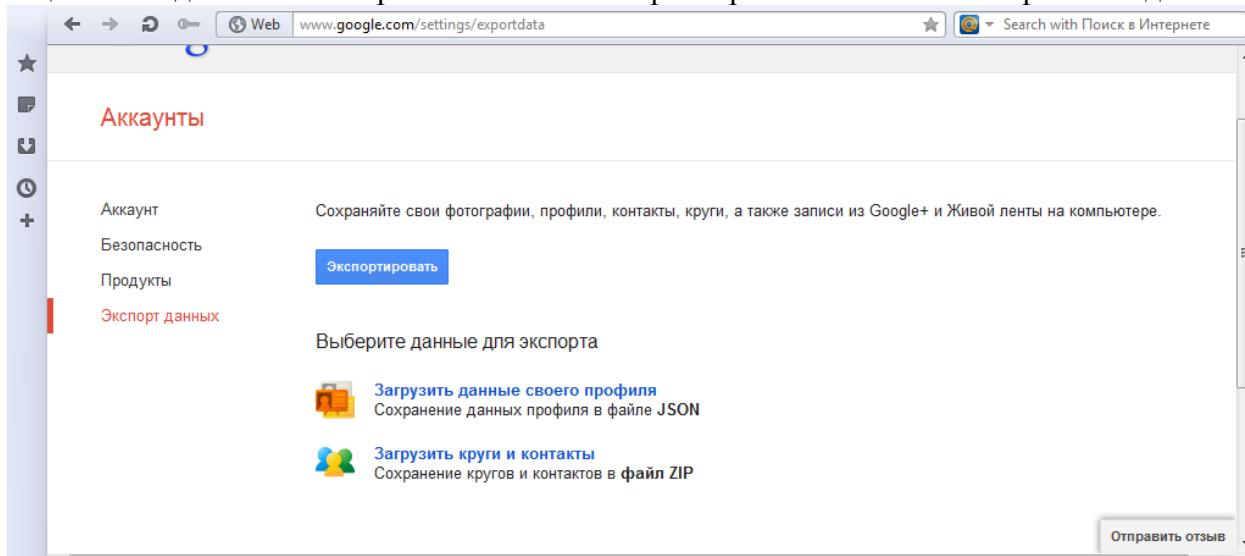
Web www.google.com/settings/exportdata

Search with Поиск в Интернете

Аккаунты

Аккаунт
Безопасность
Продукты
Экспорт данных

Сохраняйте свои фотографии, профили, контакты, круги, а также записи из Google+ и Живой ленты на компьютере.

Экспортировать

Выберите данные для экспорта

Загрузить данные своего профиля
Сохранение данных профиля в файле JSON

Загрузить круги и контакты
Сохранение кругов и контактов в файл ZIP

Отправить отзыв